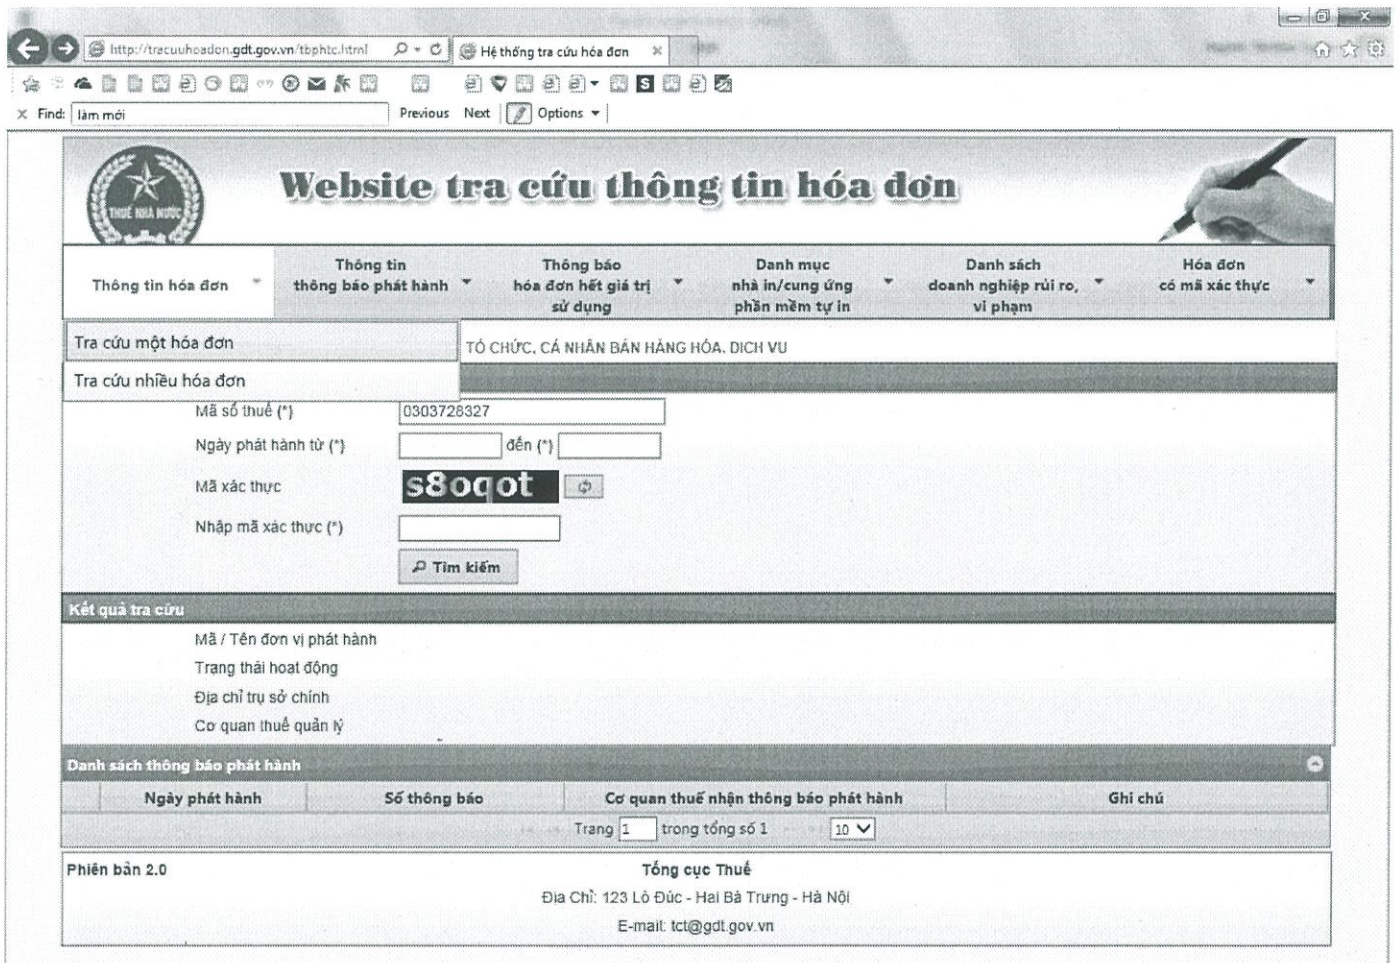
http://tracuuhoadon.gdt.gov.vn/tbphtc.html
Hệ thống tra cứu hóa đơn
Find: làm mới
Previous Next Options

THUẾ NHÀ NƯỚC
Website tra cứu thông tin hóa đơn

Thông tin hóa đơn
Thông tin thông báo phát hành
Thông báo hóa đơn hết giá trị sử dụng
Danh mục nhà in/cung ứng phần mềm tự in
Danh sách doanh nghiệp rủi ro, vi phạm
Hóa đơn có mã xác thực

Tra cứu một hóa đơn
Tra cứu nhiều hóa đơn
TỔ CHỨC, CÁ NHÂN BÁN HÀNG HÓA, DỊCH VỤ

Mã số thuế (*) 0303728327
Ngày phát hành từ (*) đến (*)
Mã xác thực s8oqot
Nhập mã xác thực (*)
Tìm kiếm

Kết quả tra cứu
Mã / Tên đơn vị phát hành
Trạng thái hoạt động
Địa chỉ trụ sở chính
Cơ quan thuế quản lý

Danh sách thông báo phát hành

| Ngày phát hành | Số thông báo | Cơ quan thuế nhận thông báo phát hành | Ghi chú |
|---|---|---|---|

Trang 1 trong tổng số 1 10

Phiên bản 2.0
Tổng cục Thuế
Địa Chỉ: 123 Lò Đúc - Hai Bà Trưng - Hà Nội
E-mail: tct@gdt.gov.vn